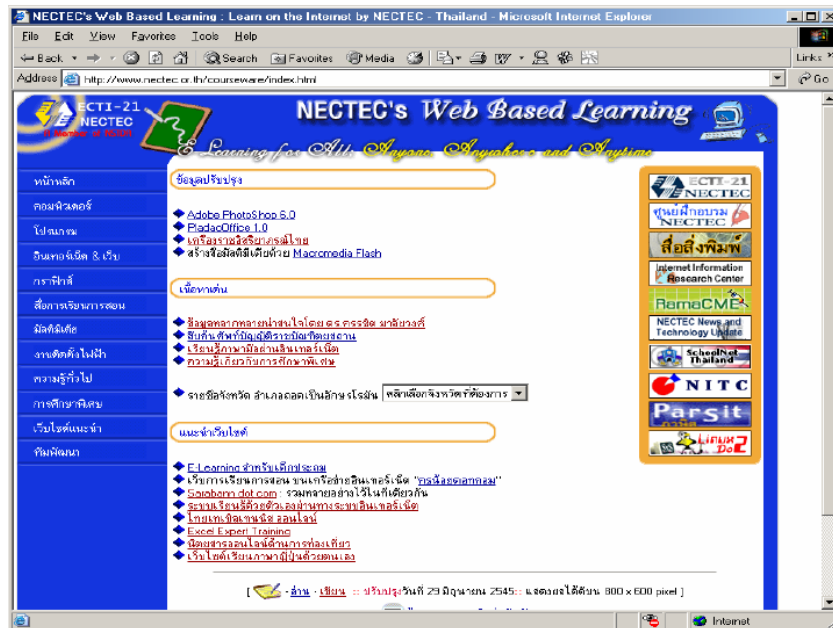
NECTEC's Web Based Learning : Learn on the Internet by NECTEC - Thailand - Microsoft Internet Explorer

File Edit View Favorites Tools Help

Back Search Favorites Media

Links

Address http://www.nectec.or.th/courseware/index.html

Go

ECTI-21 NECTEC

NECTEC's Web Based Learning

E-Learning for All, Anyone, Anywhere and Anytime

หน้าหลัก

คอมพิวเตอร์

โปรแกรม

อินเทอร์เน็ต & เว็บ

กราฟิกส์

สื่อการเรียนการสอน

มัลติมีเดีย

งานติดตั้งไฟฟ้า

ความรู้ทั่วไป

การศึกษาพิเศษ

เว็บไซต์แนะนำ

ทีมพัฒนา

ข้อมูลปรับปรุง

Adobe PhotoShop 6.0

PladaoOffice 1.0

เครือข่ายวิศวกรรมไทย

สร้างสื่อมัลติมีเดียด้วย Macromedia Flash

เนื้อหาเด่น

ข้อมูลจากหลายแหล่งน่าสนใจโดย ดร.ศรีศักดิ์ จามรมาน

ศัพท์บัญญัติราชบัณฑิตยสถาน

เรียนรู้ภาษามือผ่านอินเทอร์เน็ต

ความรู้เกี่ยวกับการศึกษาพิเศษ

รายชื่อจังหวัด อำเภอตลอดเป็นอักษรโรมัน หลักเลือกจังหวัดที่ต้องการ

แนะนำเว็บไซต์

E-Learning สำหรับเด็กประถม

เว็บการเรียนการสอน บนเครือข่ายอินเทอร์เน็ต "ครูบ้านนอกดอทคอม"

Sarabarn dot com : รวมหลายอย่างไว้ในที่เดียวกัน

ระบบเรียนรู้ด้วยตัวเองผ่านทางระบบอินเทอร์เน็ต

ไทยเทคนิคเทรนนิ่ง ออนไลน์

Excel Expert Training

นิตยสารออนไลน์ด้านการท่องเที่ยว

เว็บไซต์เรียนภาษาญี่ปุ่นด้วยตนเอง

[ - อ่าน - เขียน :: ปรับปรุงวันที่ 29 มิถุนายน 2545 :: แสดงผลได้ดีบน 800 x 600 pixel ]

ECTI-21 NECTEC

ศูนย์ฝึกอบรม NECTEC

สื่อสิ่งพิมพ์

Internet Information Research Center

RemaCME

NECTEC News and Technology Update

SchoolNet Thailand

NITC

Parsit

Linux Do

Internet